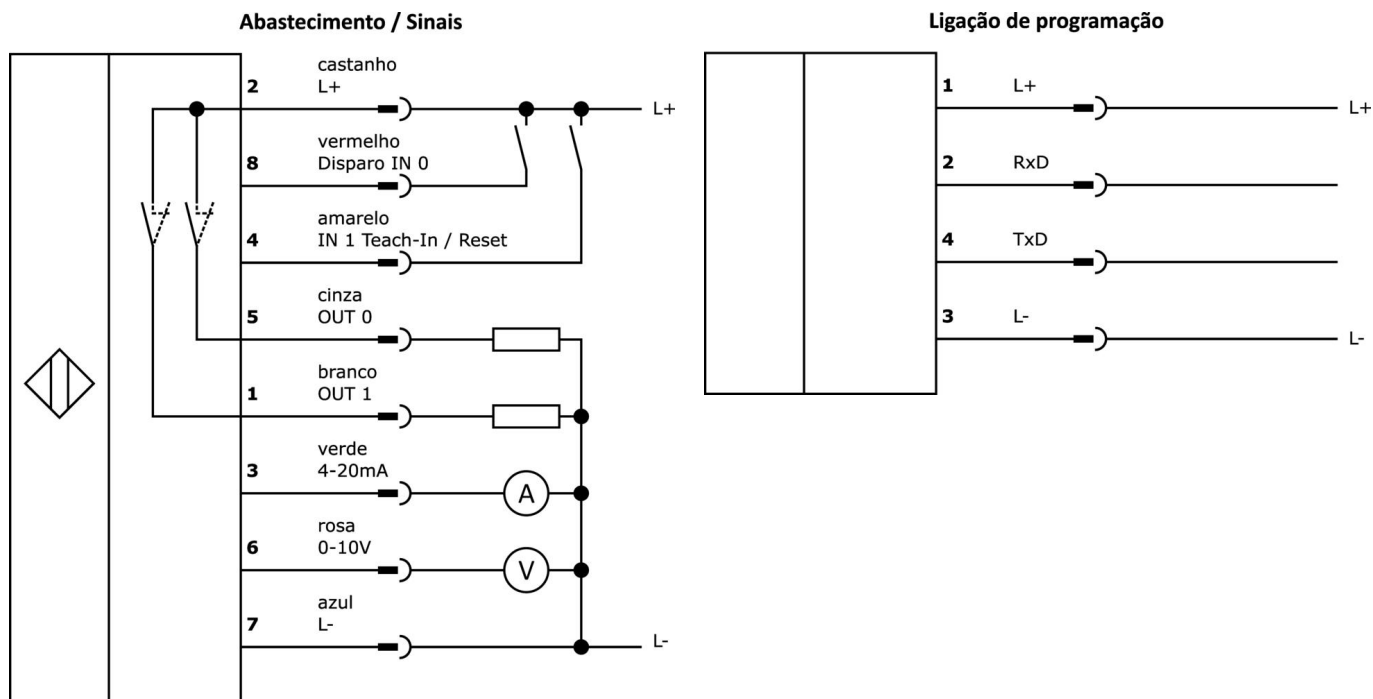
Abastecimento / Sinais

2 castanho L+

L+

8 vermelho Disparo IN 0

4 amarelo IN 1 Teach-In / Reset

5 cinza OUT 0

1 branco OUT 1

3 verde 4-20mA

A

6 rosa 0-10V

V

7 azul L-

L-

Ligação de programação

1 L+

L+

2 RxD

4 TxD

3 L-

L-